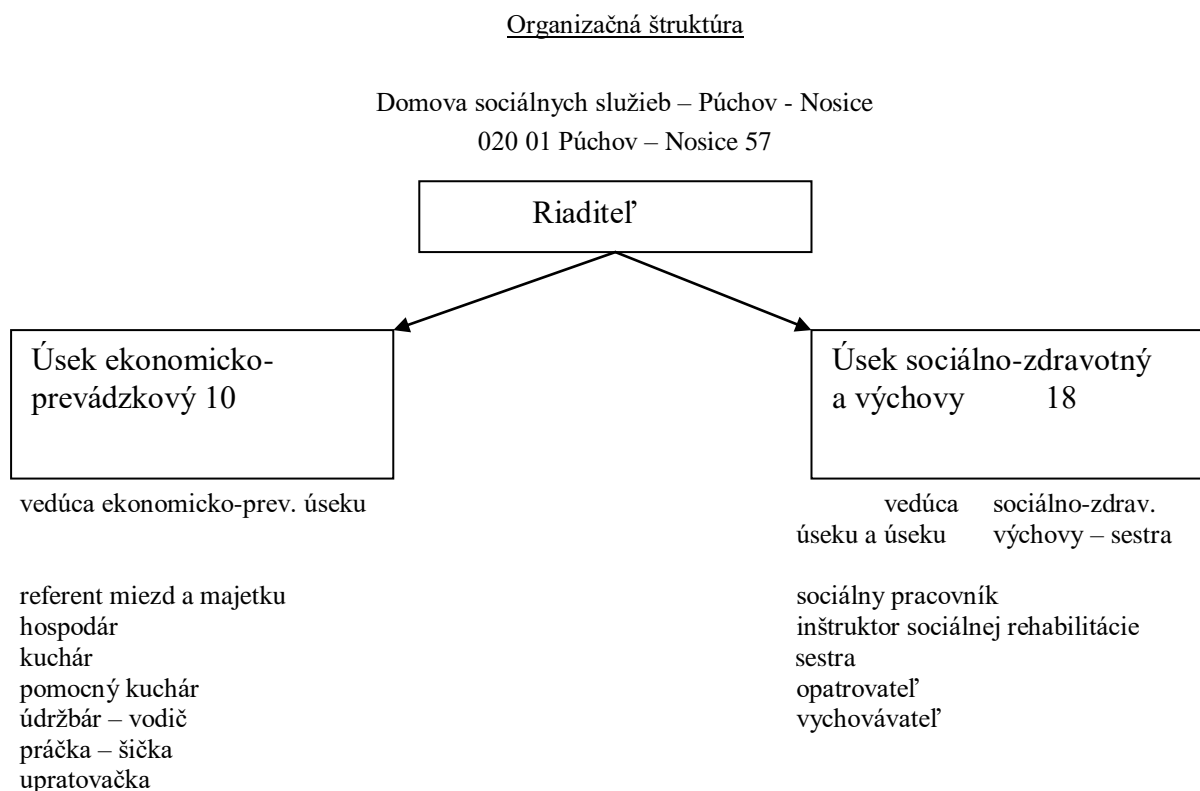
Organizačná štruktúra

Domova sociálnych služieb – Púchov - Nosice
020 01 Púchov – Nosice 57

Riaditeľ

Úsek ekonomicko-prevádzkový 10

vedúca ekonomicko-prev. úseku

referent miezd a majetku
hospodár
kuchár
pomocný kuchár
údržbár – vodič
práčka – šička
upratovačka

Úsek sociálno-zdravotný a výchovy 18

vedúca sociálno-zdrav. úseku a úseku výchovy – sestra

sociálny pracovník
inštruktor sociálnej rehabilitácie
sestra
opatrovateľ
vychovávateľ